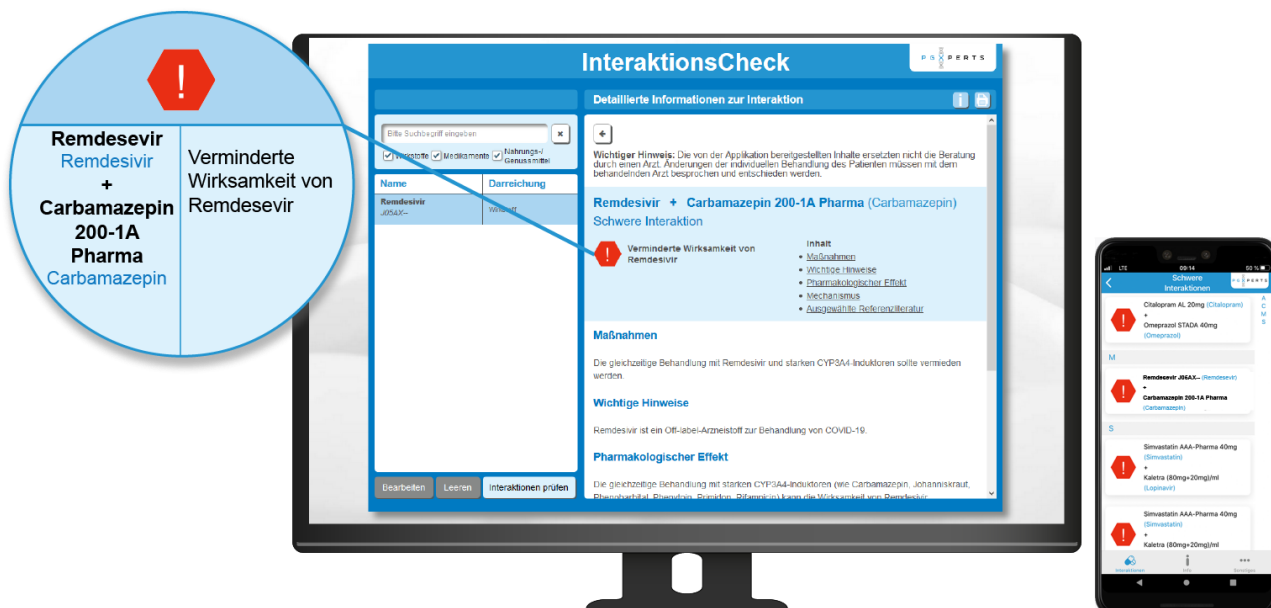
!

Remdesevir
Remdesivir
+
Carbamazepin 200-1A Pharma
Carbamazepin

Verminderte Wirksamkeit von Remdesevir

InteraktionsCheck

PSXPERTS

Detaillierte Informationen zur Interaktion

Bitte Suchbegriff eingeben

Wirkstoffe Medikamente Nahrungs-/Genussmittel

| Name | Darreichung |
|---|---|
| Remdesivir J05AX– | Wirkstoff |

Bearbeiten Leeren Interaktionen prüfen

+

**Wichtiger Hinweis:** Die von der Applikation bereitgestellten Inhalte ersetzten nicht die Beratung durch einen Arzt. Änderungen der individuellen Behandlung des Patienten müssen mit dem behandelnden Arzt besprochen und entschieden werden.

Remdesivir + Carbamazepin 200-1A Pharma (Carbamazepin)
Schwere Interaktion

Verminderte Wirksamkeit von Remdesivir

Inhalt
- Maßnahmen
- Wichtige Hinweise
- Pharmakologischer Effekt
- Mechanismus
- Ausgewählte Referenzliteratur

Maßnahmen

Die gleichzeitige Behandlung mit Remdesivir und starken CYP3A4-Induktoren sollte vermieden werden.

Wichtige Hinweise

Remdesivir ist ein Off-label-Arzneistoff zur Behandlung von COVID-19.

Pharmakologischer Effekt

Die gleichzeitige Behandlung mit starken CYP3A4-Induktoren (wie Carbamazepin, Johanniskraut, Phenobarbital, Phenytoin, Primidon, Rifampicin) kann die Wirksamkeit von Remdesivir

LTE 09:14 50 %

Schwere Interaktionen

Citalopram AL 20mg (Citalopram)
+
Omeprazol STADA 40mg (Omeprazol)

M

Remdesevir J05AX-- (Remdesivir)
+
Carbamazepin 200-1A Pharma (Carbamazepin)

S

Simvastatin AAA-Pharma 40mg (Simvastatin)
+
Kaletra (80mg+20mg)/ml (Lopinavir)

Simvastatin AAA-Pharma 40mg (Simvastatin)
+
Kaletra (80mg+20mg)/ml

A C M S

Interaktionen Info Sonstiges